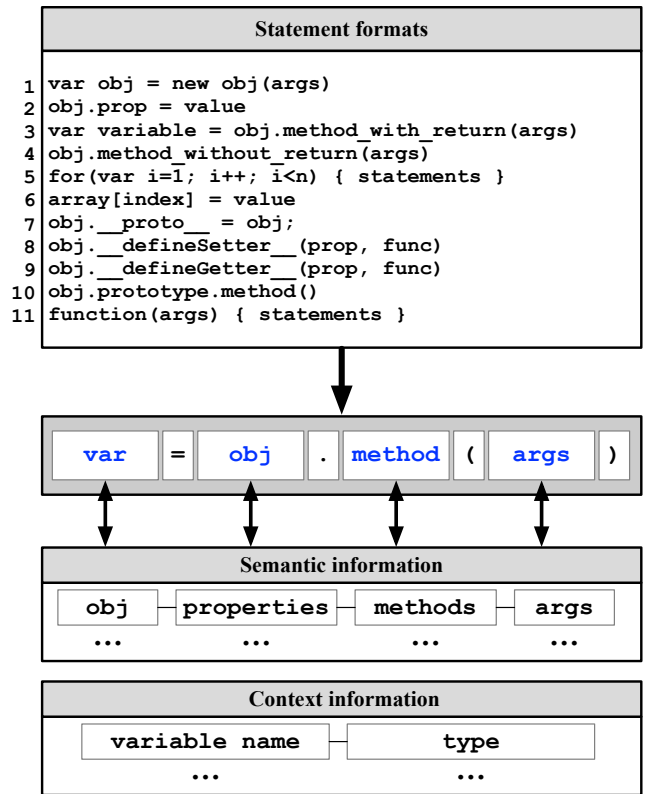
Statement formats

1 var obj = new obj(args)
2 obj.prop = value
3 var variable = obj.method_with_return(args)
4 obj.method_without_return(args)
5 for(var i=1; i++; i<n) { statements }
6 array[index] = value
7 obj.__proto__ = obj;
8 obj.__defineSetter__(prop, func)
9 obj.__defineGetter__(prop, func)
10 obj.prototype.method()
11 function(args) { statements }

var = obj . method ( args )

Semantic information

obj properties methods args
... ... ... ...

Context information

variable name type
... ...